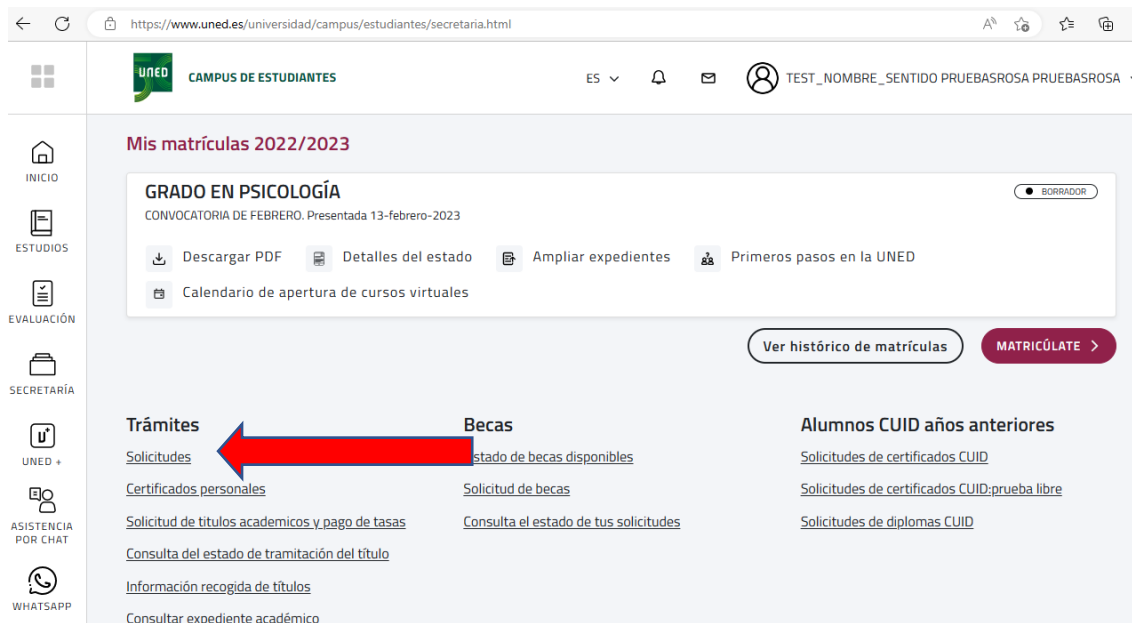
https://www.uned.es/universidad/campus/estudiantes/secretaria.html

UNED CAMPUS DE ESTUDIANTES

ES

TEST_NOMBRE_SENTIDO PRUEBASROSA PRUEBASROSA

INICIO

ESTUDIOS

EVALUACIÓN

SECRETARÍA

UNED +

ASISTENCIA POR CHAT

WHATSAPP

Mis matrículas 2022/2023

GRADO EN PSICOLOGÍA

BORRADOR

CONVOCATORIA DE FEBRERO. Presentada 13-febrero-2023

Descargar PDF Detalles del estado Ampliar expedientes Primeros pasos en la UNED

Calendario de apertura de cursos virtuales

Ver histórico de matrículas

MATRICÚLATE

Trámites

Solicitudes

Certificados personales

Solicitud de titulos academicos y pago de tasas

Consulta del estado de tramitación del título

Información recogida de títulos

Consultar expediente académico

Becas

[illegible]stado de becas disponibles

Solicitud de becas

Consulta el estado de tus solicitudes

Alumnos CUID años anteriores

Solicitudes de certificados CUID

Solicitudes de certificados CUID:prueba libre

Solicitudes de diplomas CUID